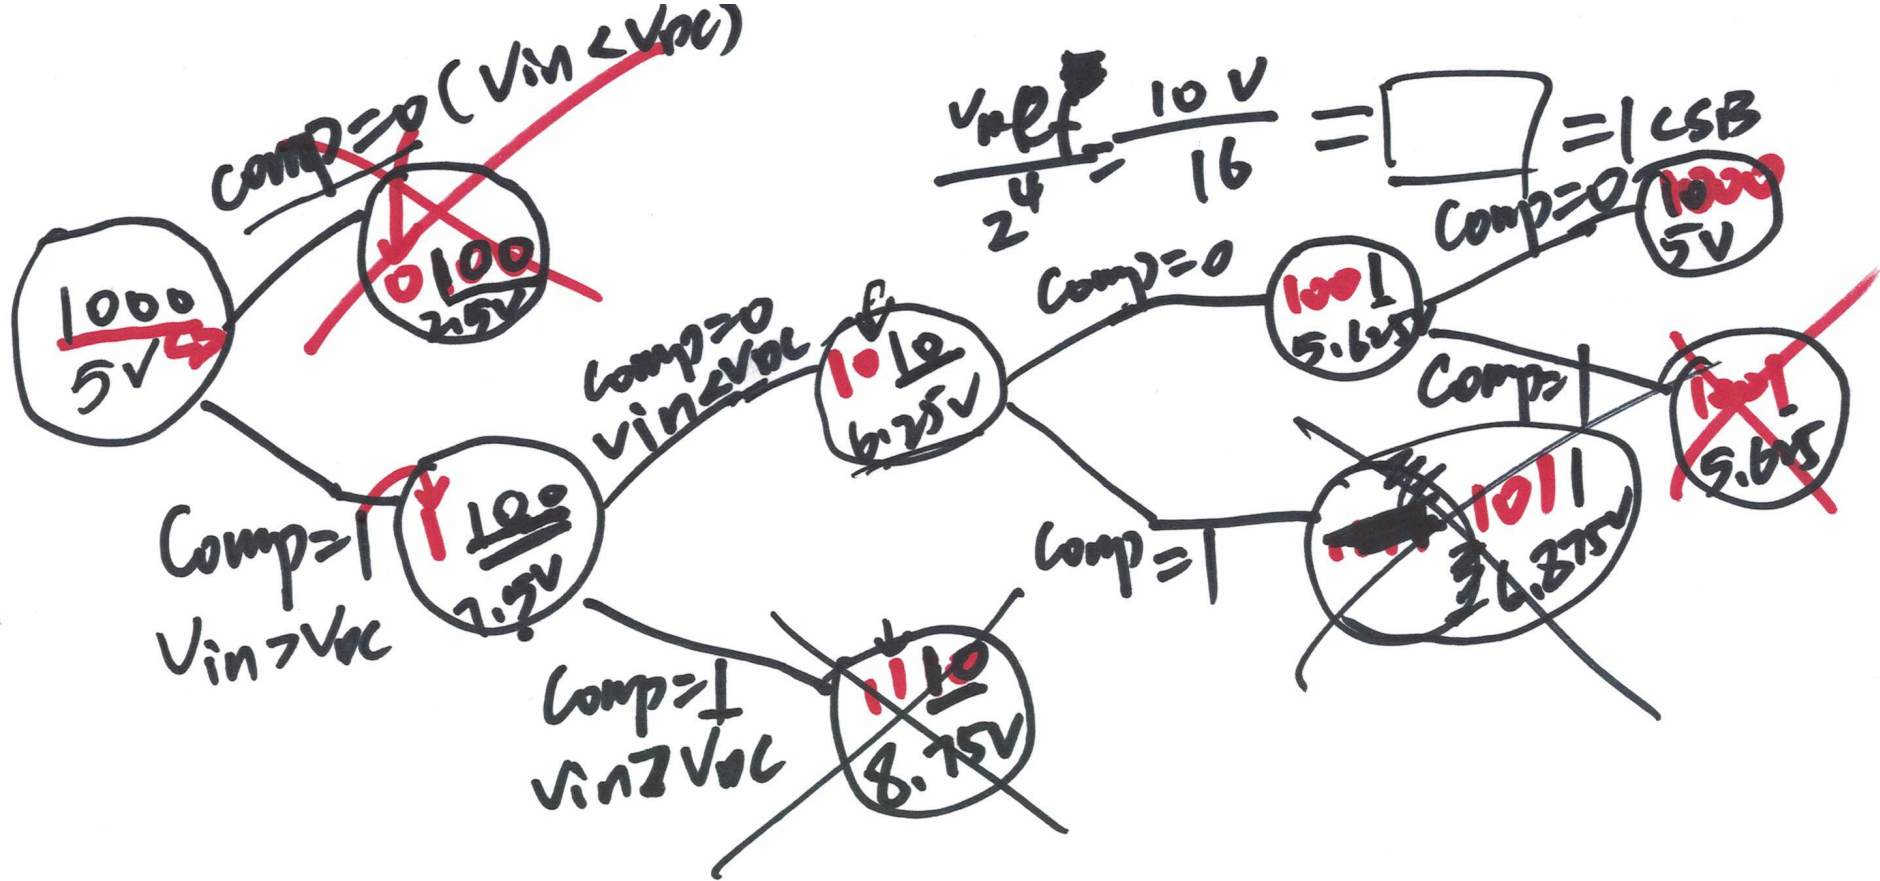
Comp=0 (Vin < Voc)

$\frac{Vref}{2^4} = \frac{10 V}{16}$ = [ ] = 1 LSB

1000
5V

0100
2.5V

Comp=1
Vin > Voc

1100
7.5V

Comp=0
Vin < Voc

1010
6.25V

Comp=1
Vin > Voc

1110
8.75V

Comp=0

1001
5.625

Comp=1

1011
6.875V

Comp=0

1000
5V

1001
5.625